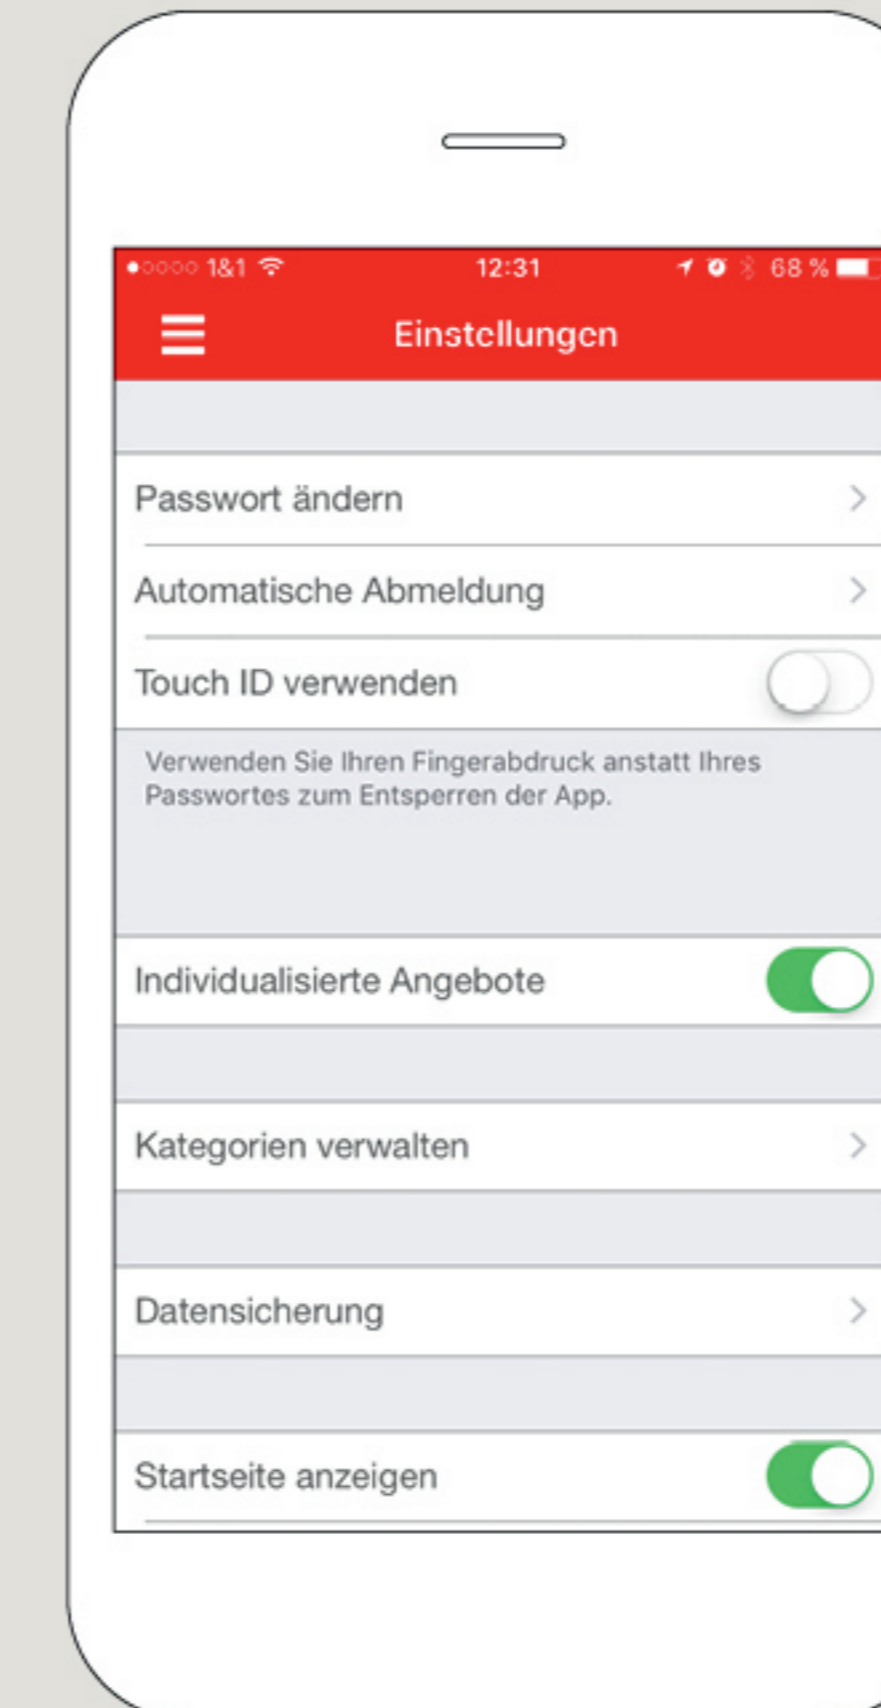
●○○○○ 1&1 12:31 68 %

Einstellungen

Passwort ändern

Automatische Abmeldung

Touch ID verwenden

Verwenden Sie Ihren Fingerabdruck anstatt Ihres Passwortes zum Entsperren der App.

Individualisierte Angebote

Kategorien verwalten

Datensicherung

Startseite anzeigen